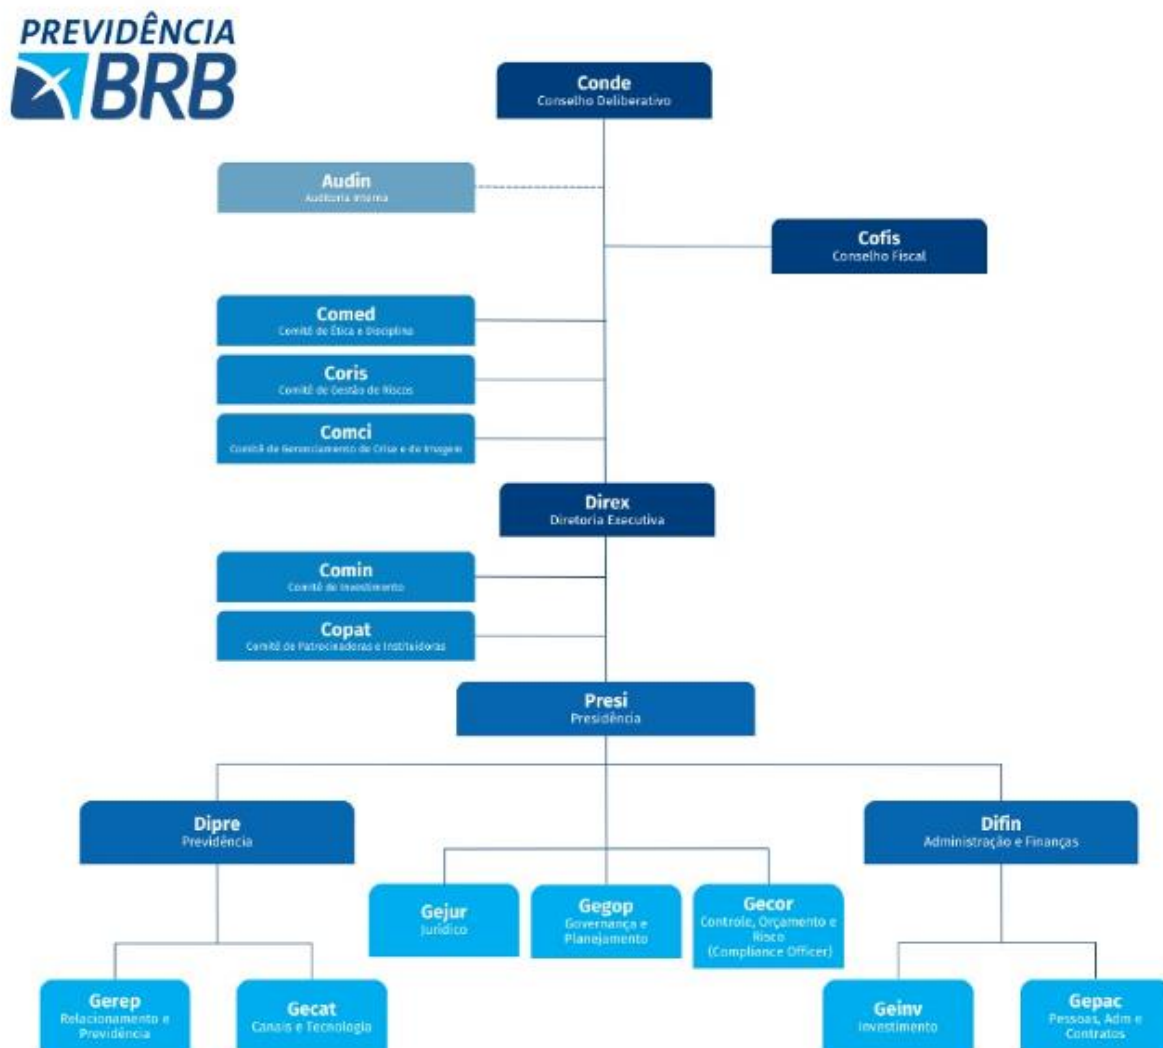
PREVIDÊNCIA BRB

Conde
Conselho Deliberativo

Audin
Auditoria Interna

Cofis
Conselho Fiscal

Comed
Comitê de Ética e Disciplina

Coris
Comitê de Gestão de Riscos

Comci
Comitê de Gerenciamento de Crise e de Imagem

Direx
Diretoria Executiva

Comin
Comitê de Investimento

Copat
Comitê de Patrocinadoras e Instituidoras

Presi
Presidência

Dipre
Previdência

Difin
Administração e Finanças

Gejur
Jurídico

Gegop
Governança e Planejamento

Gecor
Controle, Orçamento e Risco (Compliance Officer)

Gerep
Relacionamento e Previdência

Gecat
Canais e Tecnologia

Geinv
Investimento

Gepac
Pessoas, Adm e Contratos